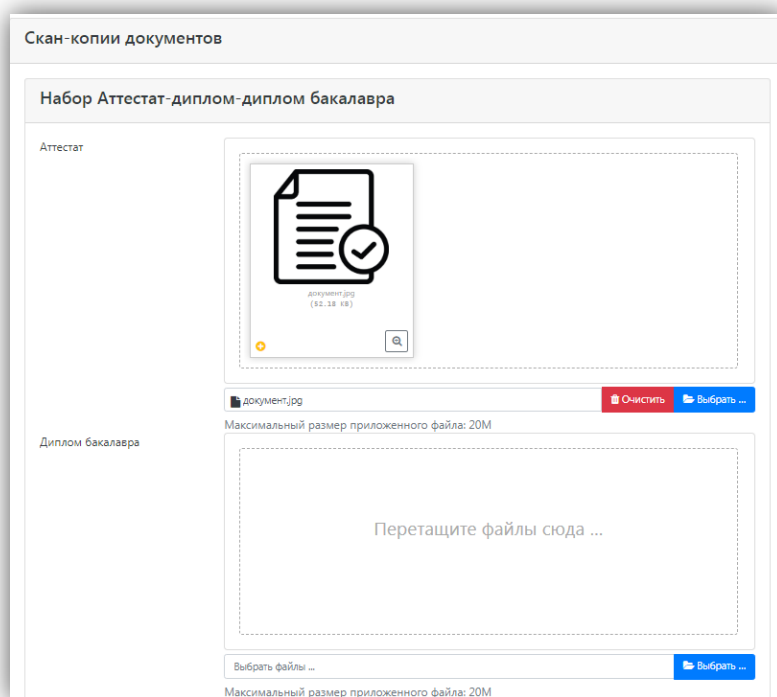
Скан-копии документов

Набор Аттестат-диплом-диплом бакалавра

Аттестат

документ.jpg
(52.18 KB)

документ.jpg
Очистить
Выбрать ...

Максимальный размер приложенного файла: 20M

Диплом бакалавра

Перетащите файлы сюда ...

Выбрать файлы ...
Выбрать ...

Максимальный размер приложенного файла: 20M